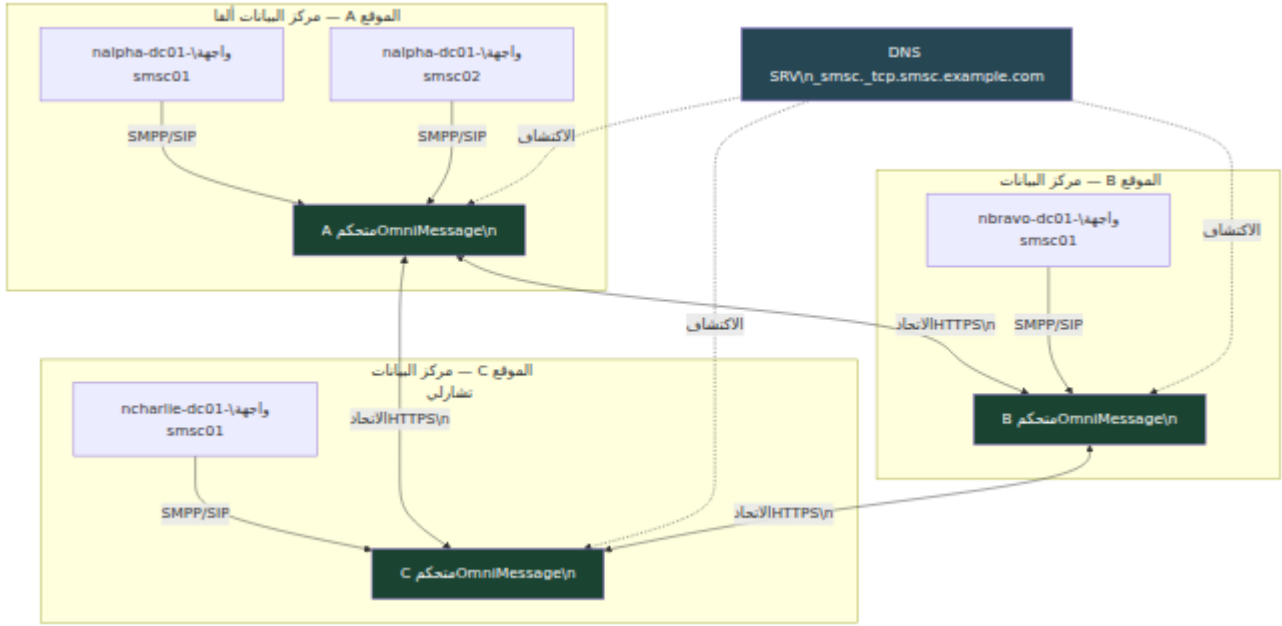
الموقع A — مركز البيانات ألفا

nalpha-dc01-\واجهة
smsc01

nalpha-dc01-\واجهة
smsc02

DNS
SRV\n_smsc._tcp.smsc.example.com

SMPP/SIP

SMPP/SIP

الاكتشاف

OmniMessage\nمتحكم A

الموقع B — مركز البيانات

nbravo-dc01-\واجهة
smsc01

الاكتشاف

الاكتشاف

HTTPS\nالاتحاد

SMPP/SIP

OmniMessage\nمتحكم B

الموقع C — مركز البيانات
تشارلي

ncharlie-dc01-\واجهة
smsc01

HTTPS\nالاتحاد

SMPP/SIP

HTTPS\nالاتحاد

OmniMessage\nمتحكم C